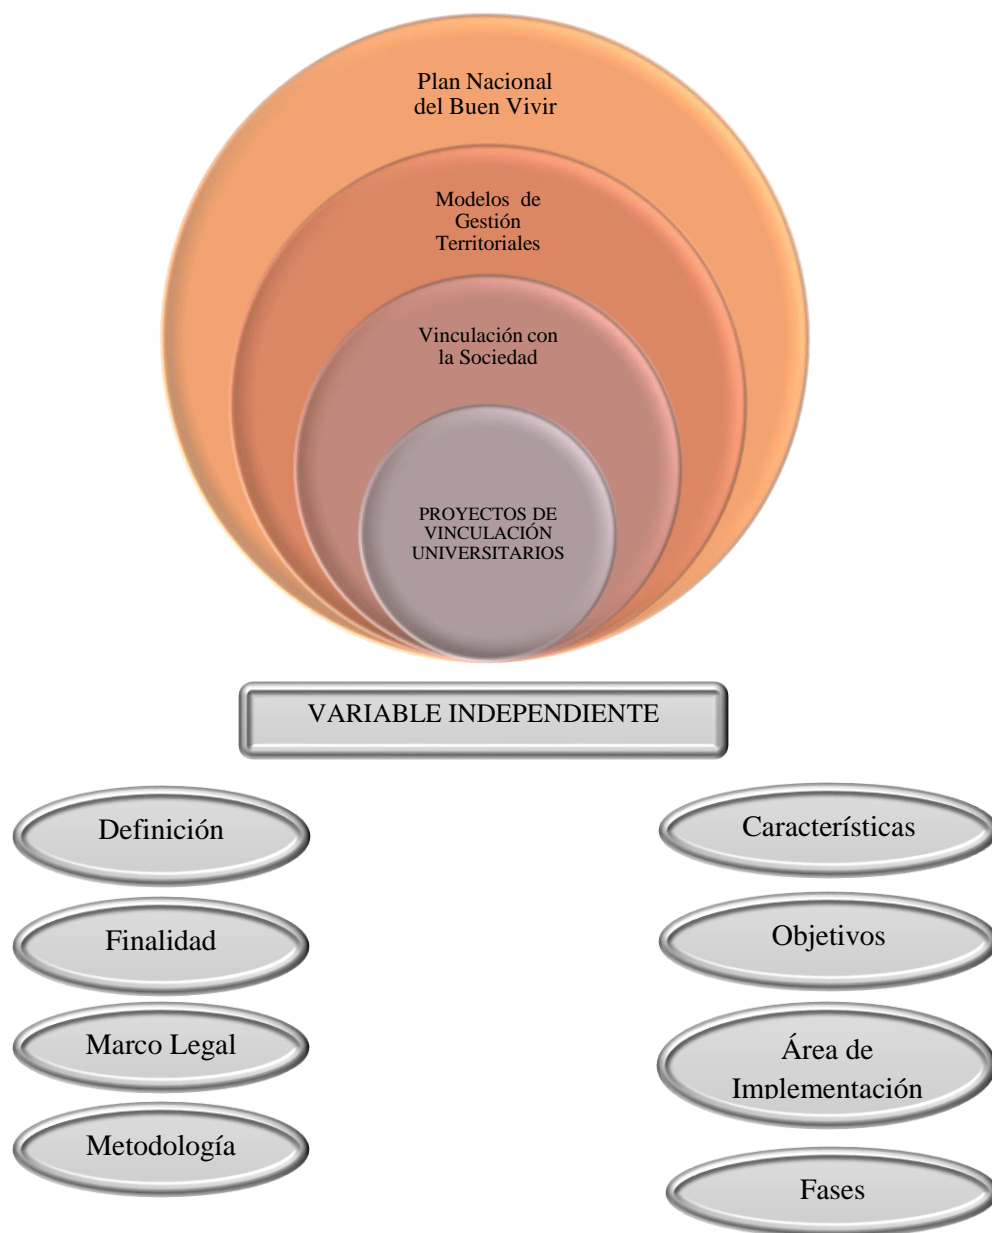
Plan Nacional del Buen Vivir

Modelos de Gestión Territoriales

Vinculación con la Sociedad

PROYECTOS DE VINCULACIÓN UNIVERSITARIOS

VARIABLE INDEPENDIENTE

Definición

Finalidad

Marco Legal

Metodología

Características

Objetivos

Área de Implementación

Fases